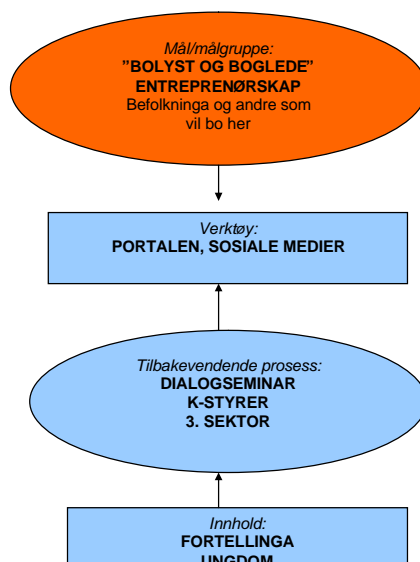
Mål/målgruppe:
"BOLYST OG BOGLEDE"
ENTREPRENØRSKAP
Befolkninga og andre som vil bo her

Verktøy:
PORTALEN, SOSIALE MEDIER

Tilbakevendende prosess:
DIALOGSEMINAR
K-STYRER
3. SEKTOR

Innhold:
FORTELLINGA
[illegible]